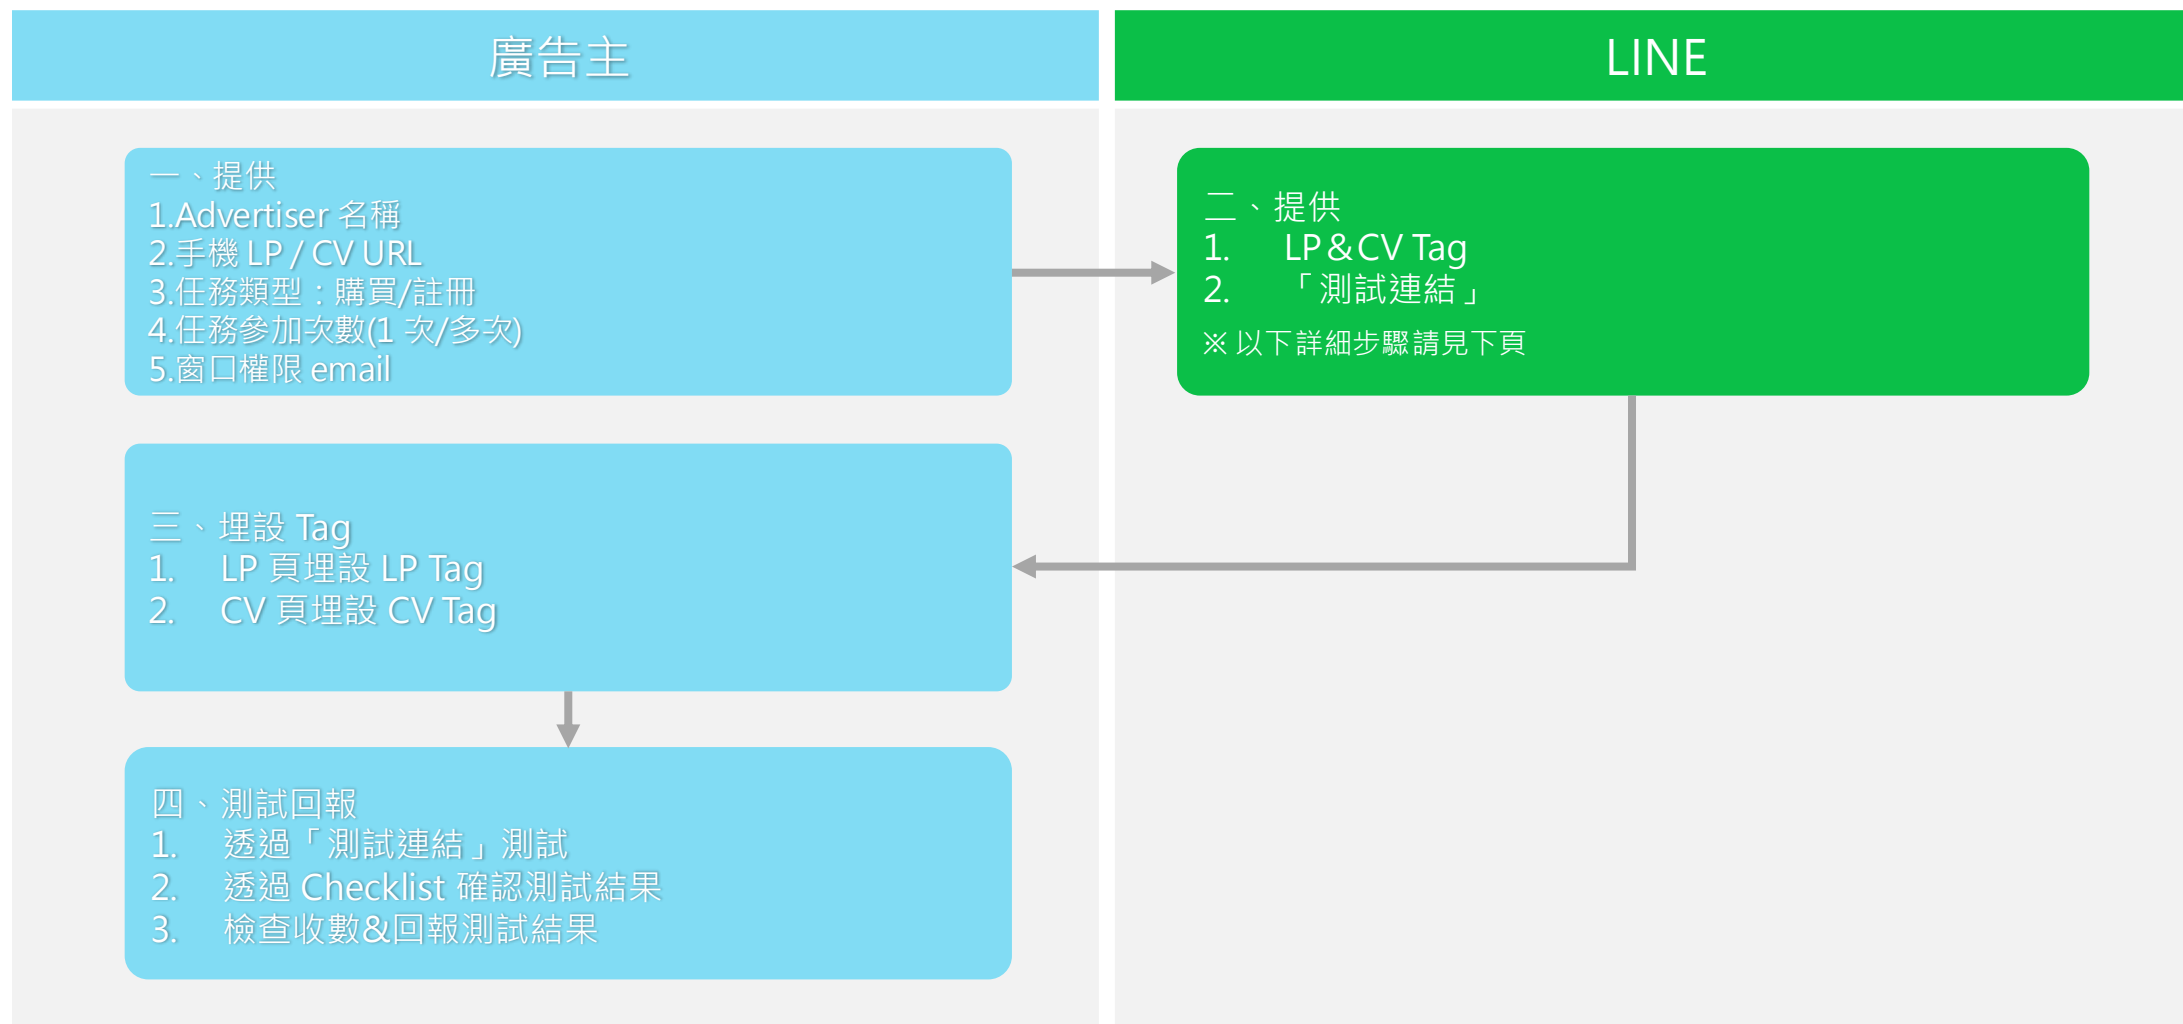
廣告主

LINE

一、提供
1.Advertiser 名稱
2.手機 LP / CV URL
3.任務類型：購買/註冊
4.任務參加次數(1 次/多次)
5.窗口權限 email

二、提供
1. LP & CV Tag
2. 「測試連結」
※ 以下詳細步驟請見下頁

三、埋設 Tag
1. LP 頁埋設 LP Tag
2. CV 頁埋設 CV Tag

四、測試回報
1. 透過「測試連結」測試
2. 透過 Checklist 確認測試結果
3. 檢查收數&回報測試結果